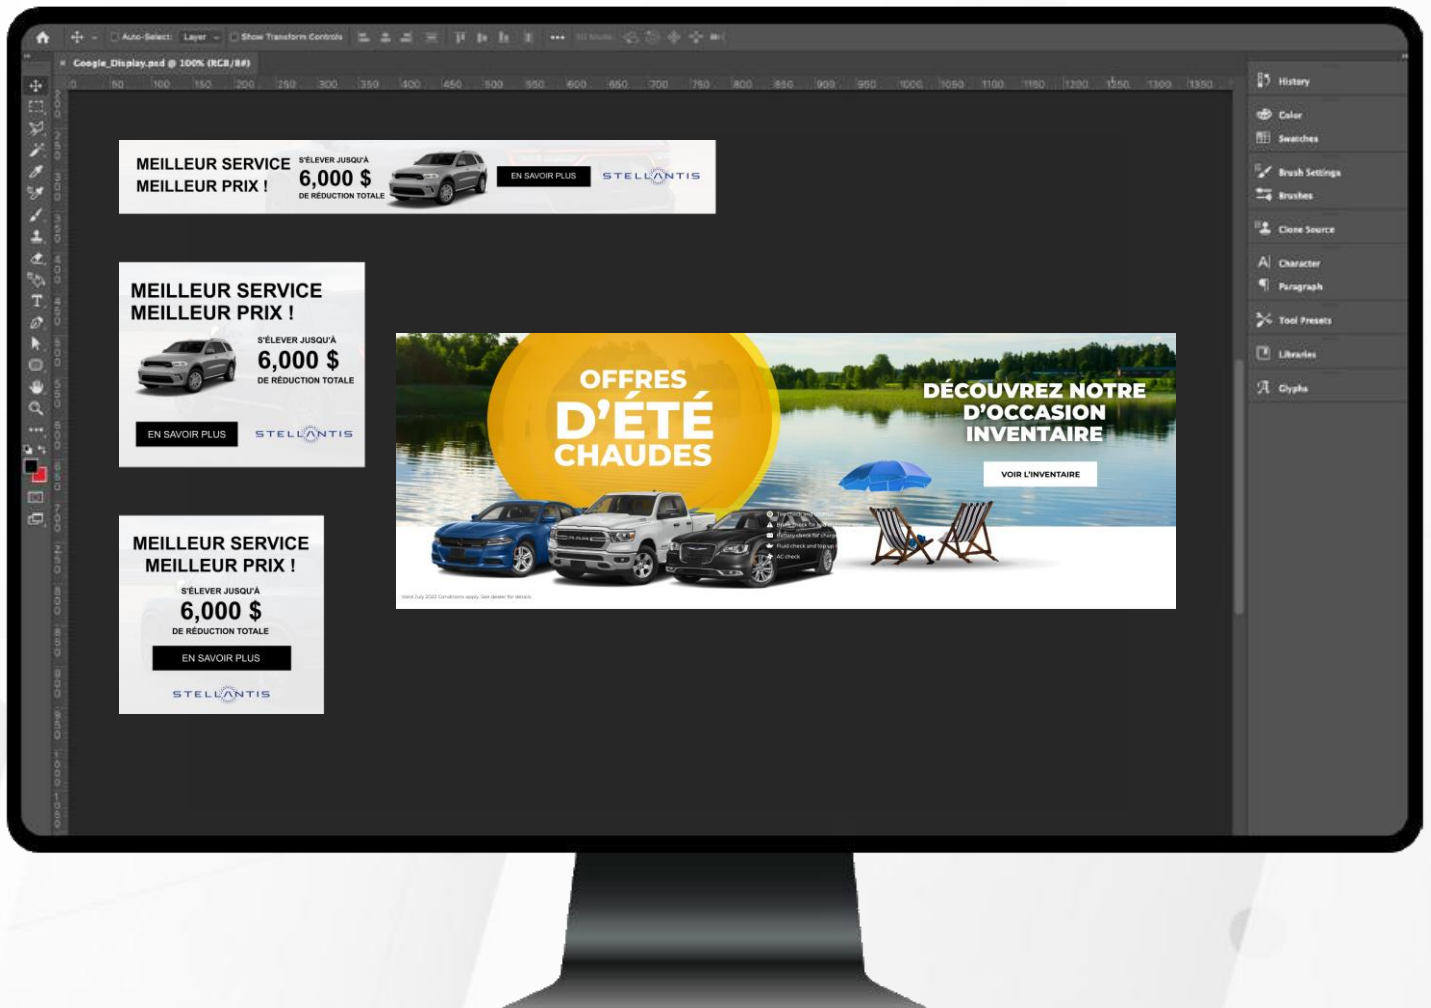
Auto-Select: Layer Show Transform Controls

Google_Display.psd @ 100% (RGB/8#)

0 50 100 150 200 250 300 350 400 450 500 550 600 650 700 750 800 850 900 950 1000 1050 1100 1150 1200 1250 1300 1350

History
Color
Swatches
Brush Settings
Brushes
Clone Source
Character
Paragraph
Tool Presets
Libraries
Glyphs

MEILLEUR SERVICE MEILLEUR PRIX !
S'ÉLEVER JUSQU'À
6,000 $
DE RÉDUCTION TOTALE
EN SAVOIR PLUS
STELLANTIS

MEILLEUR SERVICE MEILLEUR PRIX !
S'ÉLEVER JUSQU'À
6,000 $
DE RÉDUCTION TOTALE
EN SAVOIR PLUS
STELLANTIS

MEILLEUR SERVICE MEILLEUR PRIX !
S'ÉLEVER JUSQU'À
6,000 $
DE RÉDUCTION TOTALE
EN SAVOIR PLUS
STELLANTIS

OFFRES D'ÉTÉ CHAUDES
DÉCOUVREZ NOTRE D'OCCASION INVENTAIRE
VOIR L'INVENTAIRE
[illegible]
Battery check for charge
Fluid check and top-up
AC check
Valid July 2022 Conditions apply. See dealer for details.